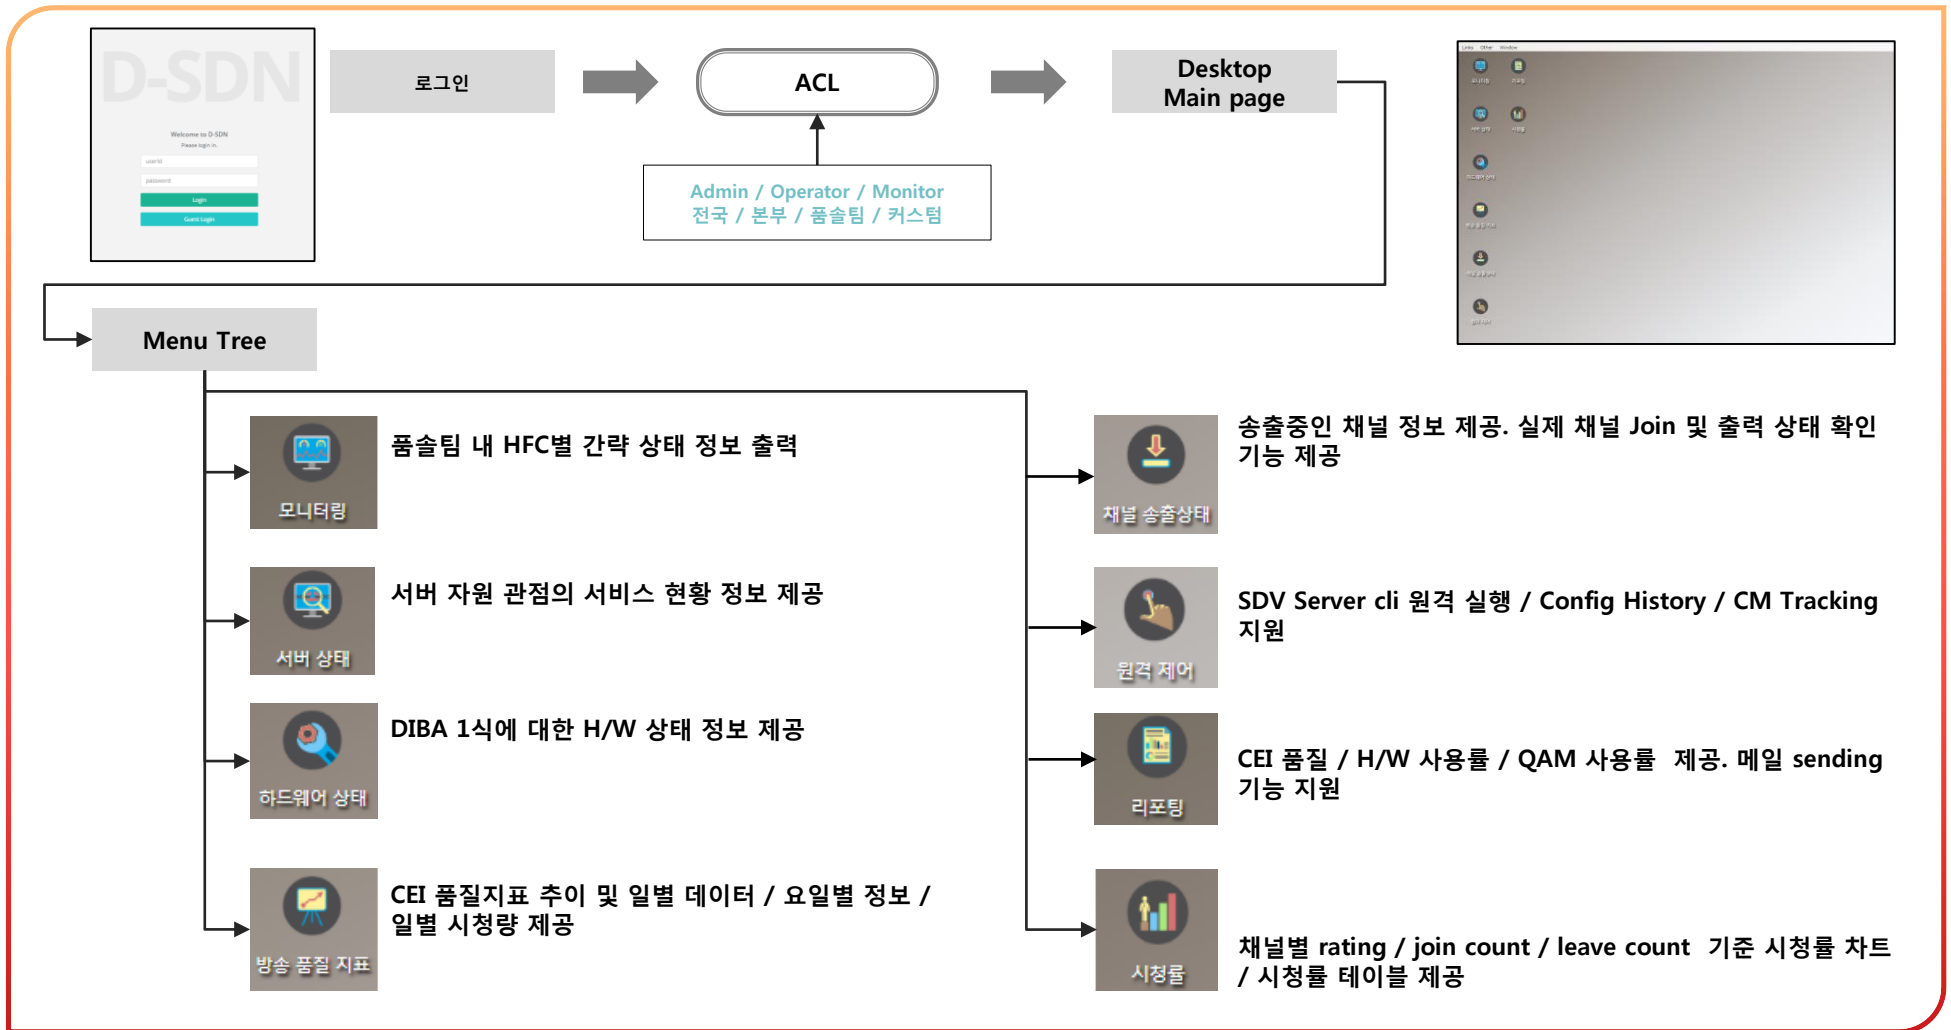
D-SDN

Welcome to D-SDN
Please login in.
userid
password
Login
Guest Login

로그인

ACL

Desktop Main page

Admin / Operator / Monitor
전국 / 본부 / 품솔팀 / 커스텀

Menu Tree

모니터링

품솔팀 내 HFC별 간략 상태 정보 출력

서버 상태

서버 자원 관점의 서비스 현황 정보 제공

하드웨어 상태

DIBA 1식에 대한 H/W 상태 정보 제공

방송 품질 지표

CEI 품질지표 추이 및 일별 데이터 / 요일별 정보 / 일별 시청량 제공

채널 송출상태

송출중인 채널 정보 제공. 실제 채널 Join 및 출력 상태 확인 기능 제공

원격 제어

SDV Server cli 원격 실행 / Config History / CM Tracking 지원

리포팅

CEI 품질 / H/W 사용률 / QAM 사용률 제공. 메일 sending 기능 지원

시청률

채널별 rating / join count / leave count 기준 시청률 차트 / 시청률 테이블 제공